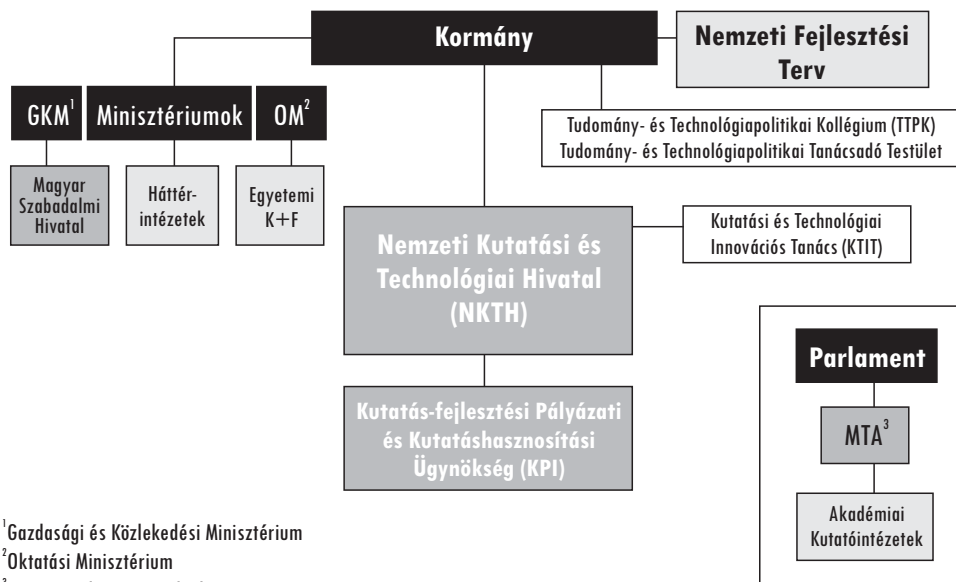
Kormány

Nemzeti Fejlesztési Terv

GKM$^1$

Minisztériumok

OM$^2$

Tudomány- és Technológiapolitikai Kollégium (TTPK)
Tudomány- és Technológiapolitikai Tanácsadó Testület

Magyar Szabadalmi Hivatal

Háttérintézetek

Egyetemi K+F

Nemzeti Kutatási és Technológiai Hivatal (NKTH)

Kutatási és Technológiai Innovációs Tanács (KTIT)

Parlament

MTA$^3$

Kutatás-fejlesztési Pályázati és Kutatáshasznosítási Ügynökség (KPI)

Akadémiai Kutatóintézetek

$^1$Gazdasági és Közlekedési Minisztérium
$^2$Oktatási Minisztérium
$^3$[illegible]